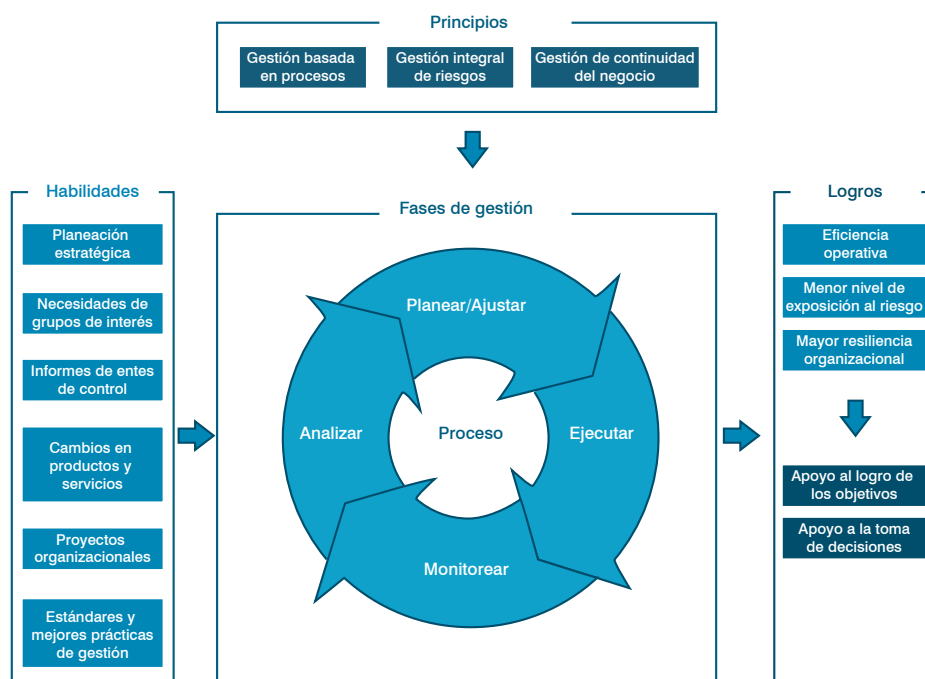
Principios

Gestión basada en procesos

Gestión integral de riesgos

Gestión de continuidad del negocio

Habilidades

Planeación estratégica

Necesidades de grupos de interés

Informes de entes de control

Cambios en productos y servicios

Proyectos organizacionales

Estándares y mejores prácticas de gestión

Fases de gestión

Planear/Ajustar

Analizar

Proceso

Ejecutar

Monitorear

Logros

Eficiencia operativa

Menor nivel de exposición al riesgo

Mayor resiliencia organizacional

Apoyo al logro de los objetivos

Apoyo a la toma de decisiones